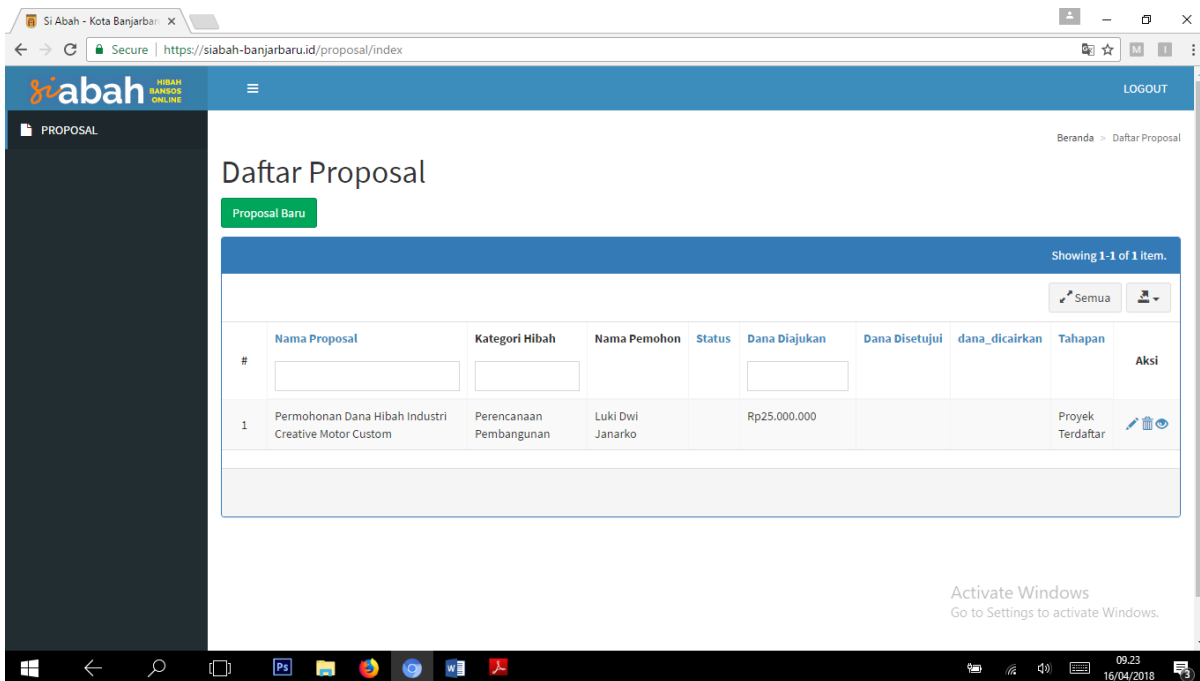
Si Abah - Kota Banjarbar ×

Secure | https://siabah-banjarbaru.id/proposal/index

siabah HIBAH BANSOS ONLINE

LOGOUT

PROPOSAL

Beranda > Daftar Proposal

Daftar Proposal

Proposal Baru

Showing **1-1** of **1** item.

Semua

| # | Nama Proposal | Kategori Hibah | Nama Pemohon | Status | Dana Diajukan | Dana Disetujui | dana_dicairkan | Tahapan | Aksi |
|---|---|---|---|---|---|---|---|---|---|
| 1 | Permohonan Dana Hibah Industri Creative Motor Custom | Perencanaan Pembangunan | Luki Dwi Janarko | | Rp25.000.000 | | | Proyek Terdaftar | |

Activate Windows
Go to Settings to activate Windows.

09.23
16/04/2018